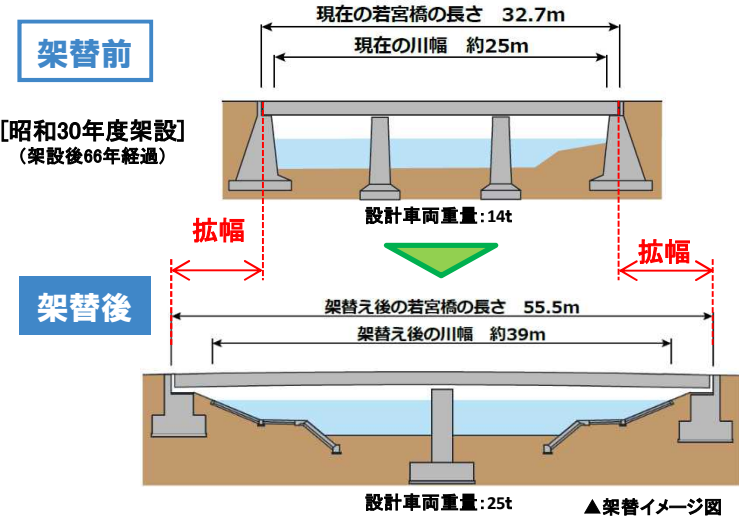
架替前

現在の若宮橋の長さ　32.7m

現在の川幅　約25m

[昭和30年度架設]
（架設後66年経過）

設計車両重量：14t

拡幅

拡幅

架替後

架替え後の若宮橋の長さ　55.5m

架替え後の川幅　約39m

設計車両重量：25t

▲架替イメージ図